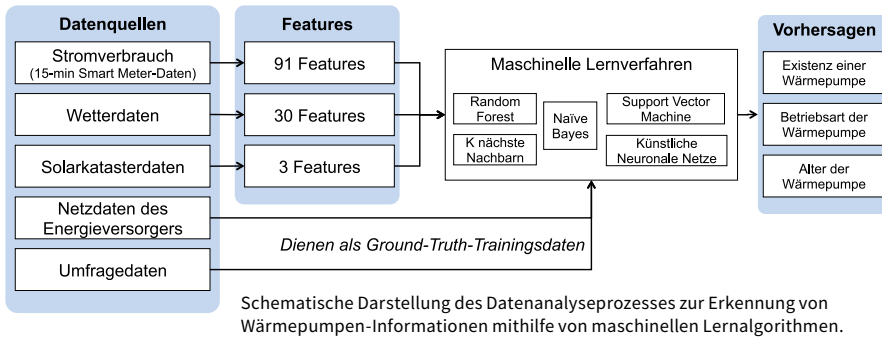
Datenquellen

Stromverbrauch
(15-min Smart Meter-Daten)

Wetterdaten

Solarkatasterdaten

Netzdaten des Energieversorgers

Umfragedaten

Features

91 Features

30 Features

3 Features

Maschinelle Lernverfahren

Random Forest

K nächste Nachbarn

Naïve Bayes

Support Vector Machine

Künstliche Neuronale Netze

Vorhersagen

Existenz einer Wärmepumpe

Betriebsart der Wärmepumpe

Alter der Wärmepumpe

Dienen als Ground-Truth-Trainingsdaten

Schematische Darstellung des Datenanalyseprozesses zur Erkennung von Wärmepumpen-Informationen mithilfe von maschinellen Lernalgorithmen.